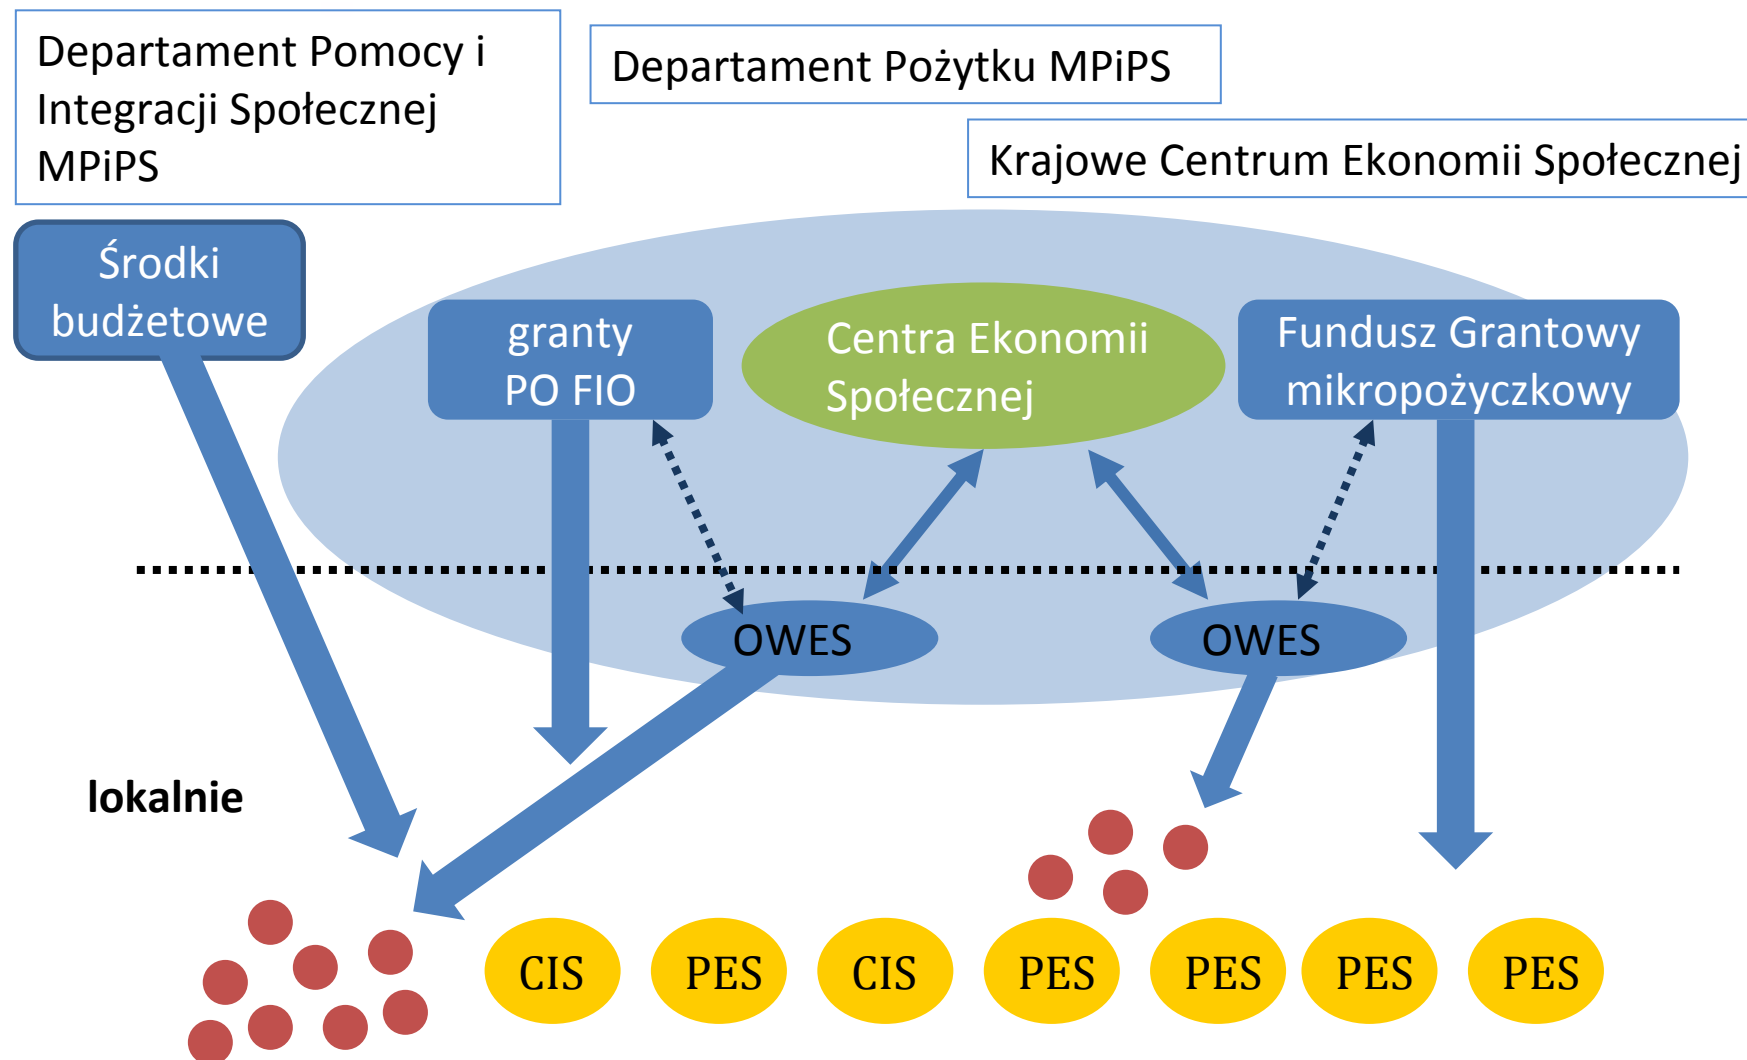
Departament Pomocy i Integracji Społecznej MPiPS

Departament Pożytku MPiPS

Krajowe Centrum Ekonomii Społecznej

Środki budżetowe

granty PO FIO

Centra Ekonomii Społecznej

Fundusz Grantowy mikropożyczkowy

OWES

OWES

lokalnie

CIS

PES

CIS

PES

PES

PES

PES